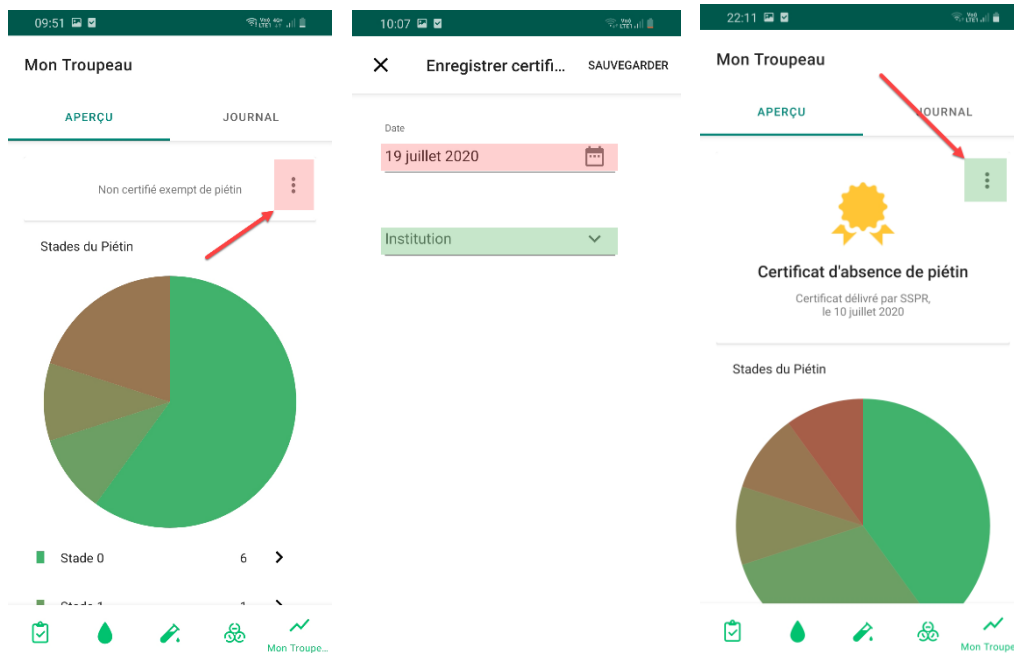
09:51

Mon Troupeau

APERÇU

JOURNAL

Non certifié exempt de piétin

Stades du Piétin

Stade 0 6

Stade 1 1

Mon Troupe...

10:07

Enregistrer certifi...

SAUVEGARDER

Date

19 juillet 2020

Institution

22:11

Mon Troupeau

APERÇU

JOURNAL

Certificat d'absence de piétin

Certificat délivré par SSPR, le 10 juillet 2020

Stades du Piétin

Mon Troupe